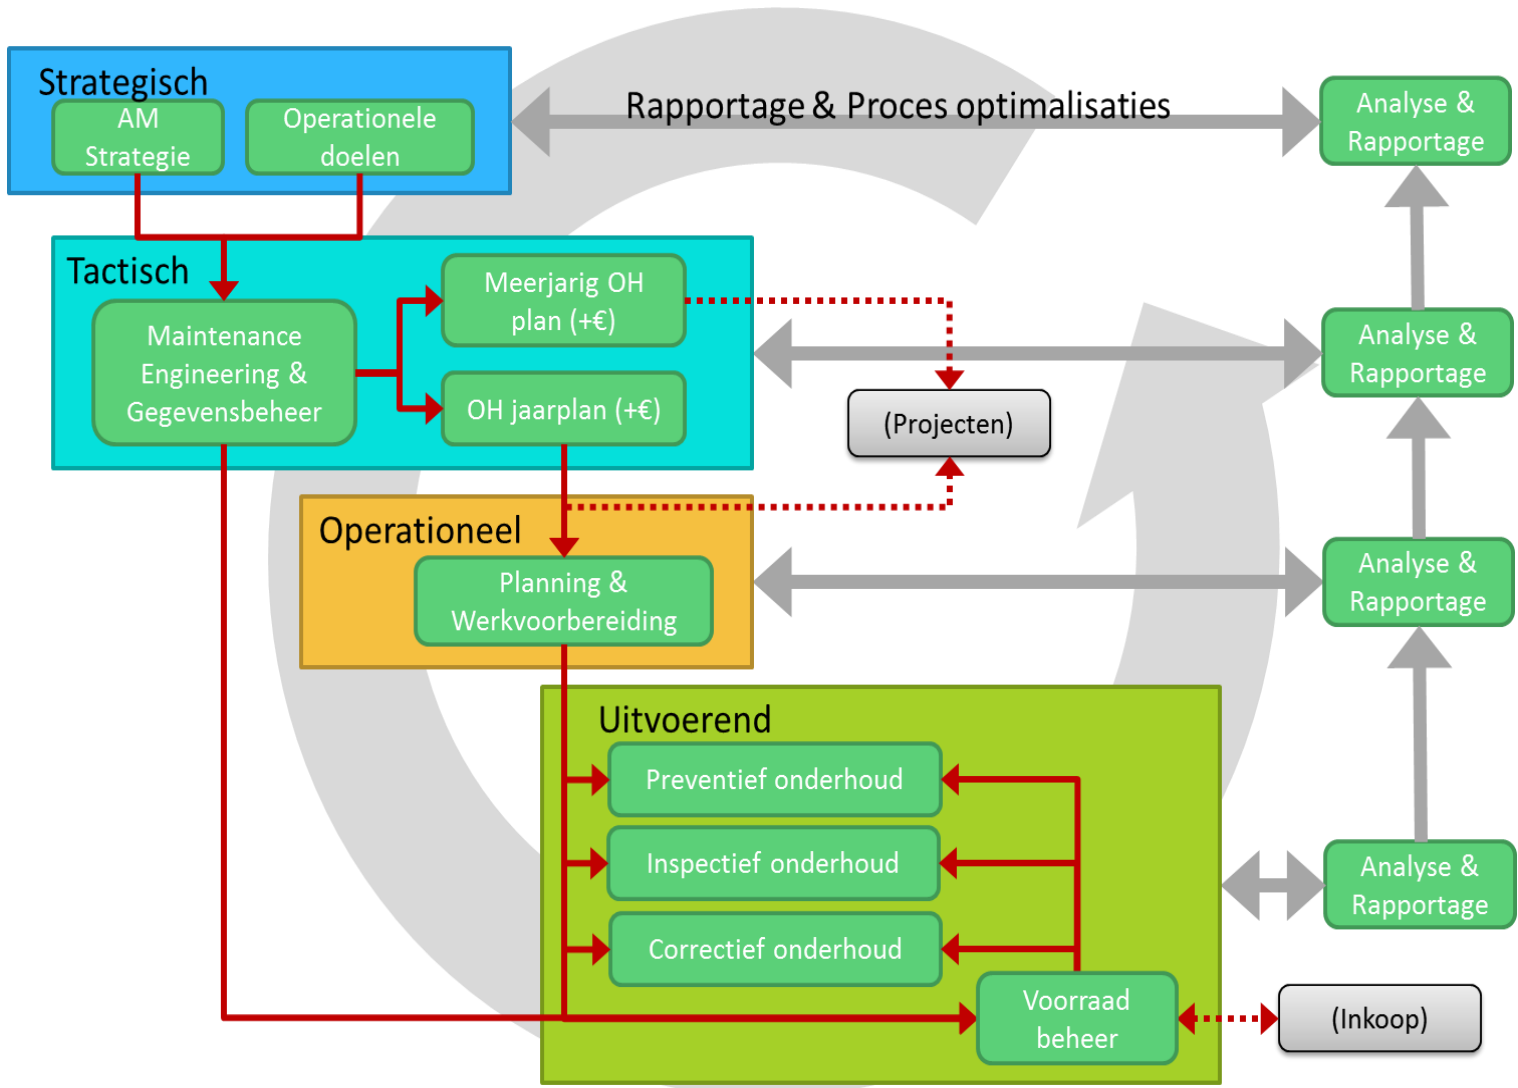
Strategisch

AM Strategie

Operationele doelen

Rapportage & Proces optimalisaties

Analyse & Rapportage

Tactisch

Maintenance Engineering & Gegevensbeheer

Meerjarig OH plan (+€)

OH jaarplan (+€)

Analyse & Rapportage

(Projecten)

Operationeel

Planning & Werkvoorbereiding

Analyse & Rapportage

Uitvoerend

Preventief onderhoud

Inspectief onderhoud

Correctief onderhoud

Analyse & Rapportage

Voorraad beheer

(Inkoop)